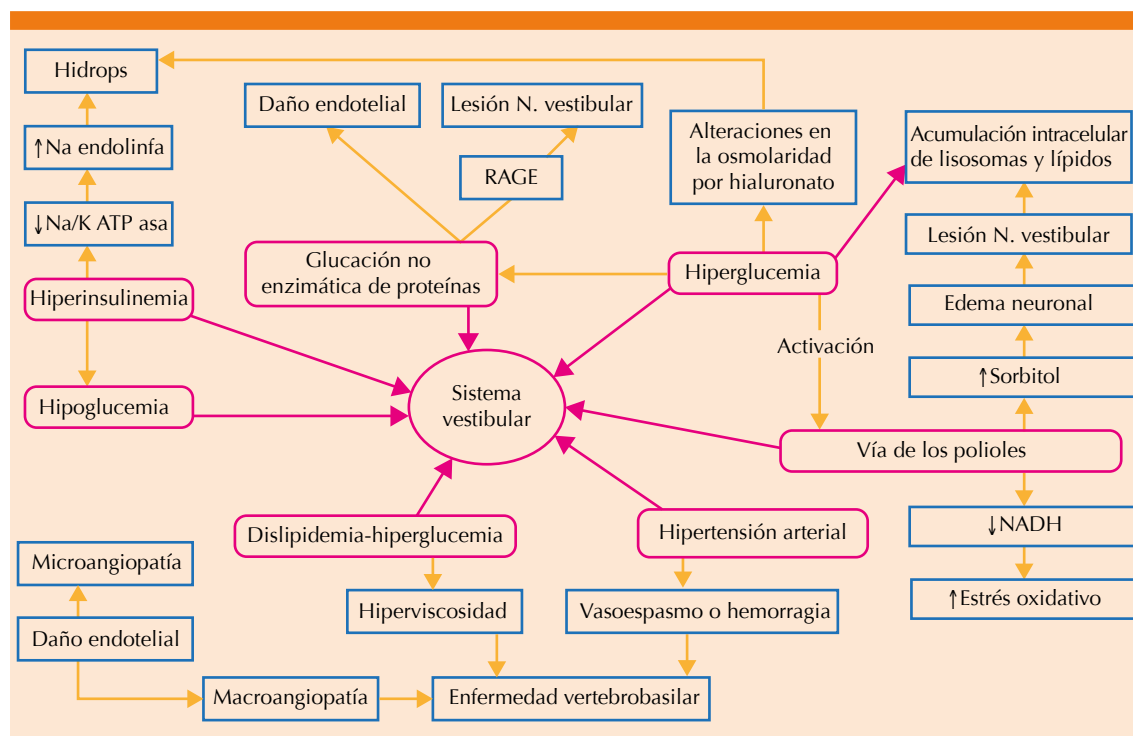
Hidrops

Daño endotelial

Lesión N. vestibular

Alteraciones en la osmolaridad por hialuronato

Acumulación intracelular de lisosomas y lípidos

↑Na endolinfa

RAGE

↓Na/K ATP asa

Lesión N. vestibular

Glucación no enzimática de proteínas

Hiperglucemia

Edema neuronal

Hiperinsulinemia

Activación

↑Sorbitol

Sistema vestibular

Hipoglucemia

Vía de los polioles

Dislipidemia-hiperglucemia

Hipertensión arterial

↓NADH

Microangiopatía

Hiperviscosidad

Vasoespasmo o hemorragia

↑Estrés oxidativo

Daño endotelial

Macroangiopatía

Enfermedad vertebrobasilar